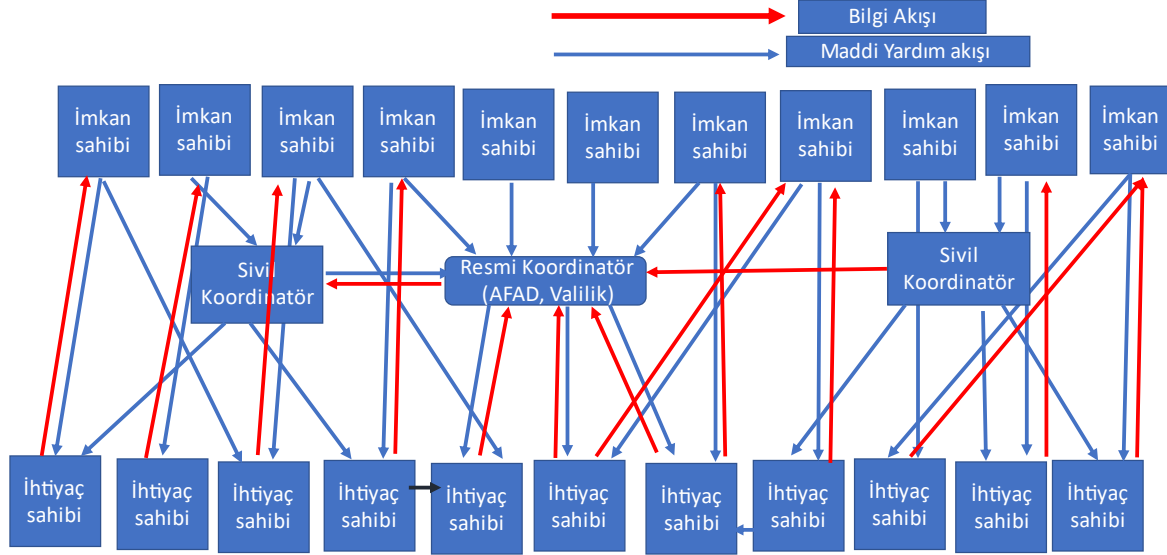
Bilgi Akışı

Maddi Yardım akışı

İmkan sahibi

İmkan sahibi

İmkan sahibi

İmkan sahibi

İmkan sahibi

İmkan sahibi

İmkan sahibi

İmkan sahibi

İmkan sahibi

İmkan sahibi

İmkan sahibi

Sivil Koordinatör

Resmi Koordinatör (AFAD, Valilik)

Sivil Koordinatör

İhtiyaç sahibi

İhtiyaç sahibi

İhtiyaç sahibi

İhtiyaç sahibi

İhtiyaç sahibi

İhtiyaç sahibi

İhtiyaç sahibi

İhtiyaç sahibi

İhtiyaç sahibi

İhtiyaç sahibi

İhtiyaç sahibi